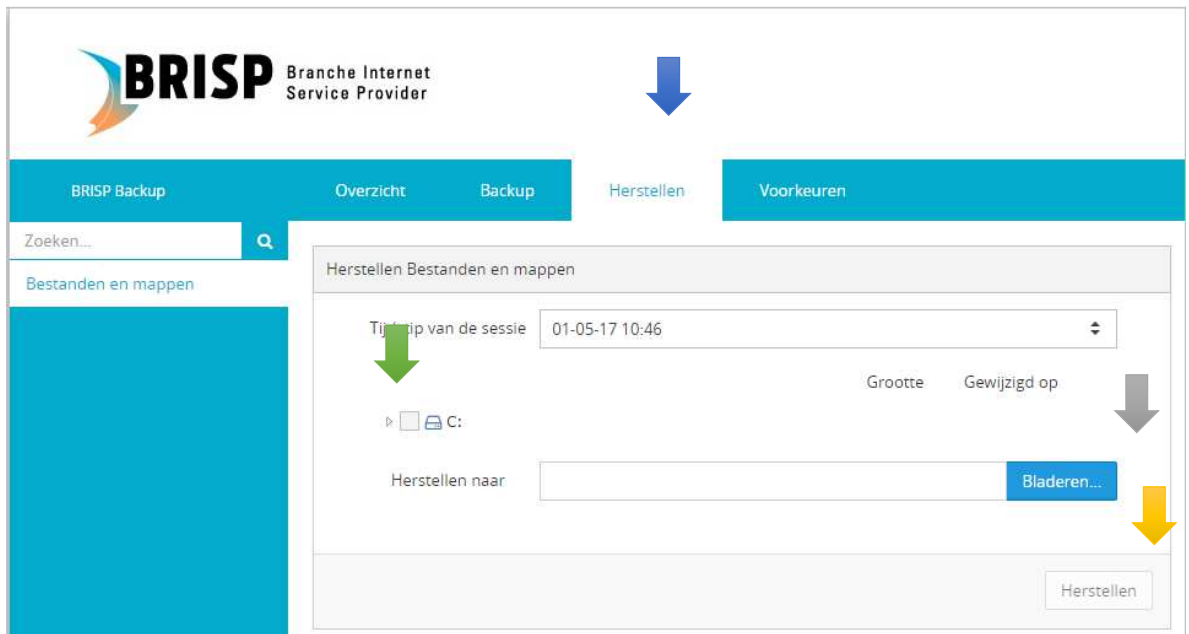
BRISP Branche Internet Service Provider

BRISP Backup
Overzicht
Backup
Herstellen
Voorkeuren

Zoeken...
Bestanden en mappen

Herstellen Bestanden en mappen

Tijdstip van de sessie
01-05-17 10:46

Grootte
Gewijzigd op

C:

Herstellen naar
Bladeren...

Herstellen